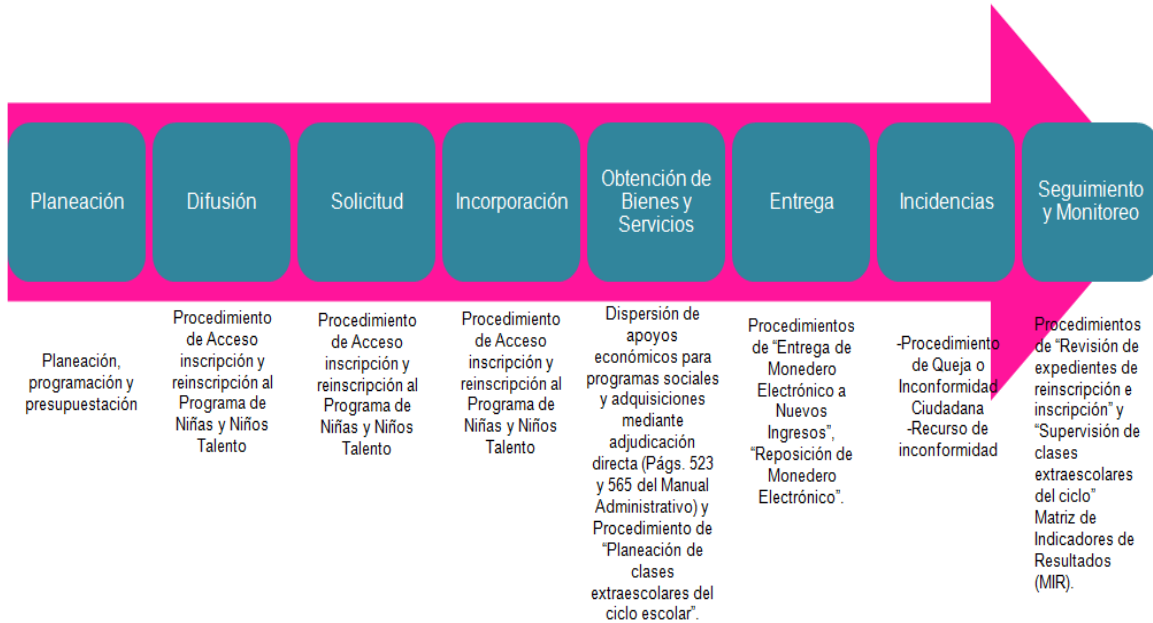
Planeación

Difusión

Solicitud

Incorporación

Obtención de Bienes y Servicios

Entrega

Incidencias

Seguimiento y Monitoreo

Planeación, programación y presupuestación

Procedimiento de Acceso inscripción y reinscripción al Programa de Niñas y Niños Talento

Procedimiento de Acceso inscripción y reinscripción al Programa de Niñas y Niños Talento

Procedimiento de Acceso inscripción y reinscripción al Programa de Niñas y Niños Talento

Dispersión de apoyos económicos para programas sociales y adquisiciones mediante adjudicación directa (Págs. 523 y 565 del Manual Administrativo) y Procedimiento de "Planeación de clases extraescolares del ciclo escolar".

Procedimientos de "Entrega de Monedero Electrónico a Nuevos Ingresos", "Reposición de Monedero Electrónico".

-Procedimiento de Queja o Inconformidad Ciudadana
-Recurso de inconformidad

Procedimientos de "Revisión de expedientes de reinscripción e inscripción" y "Supervisión de clases extraescolares del ciclo" Matriz de Indicadores de Resultados (MIR).